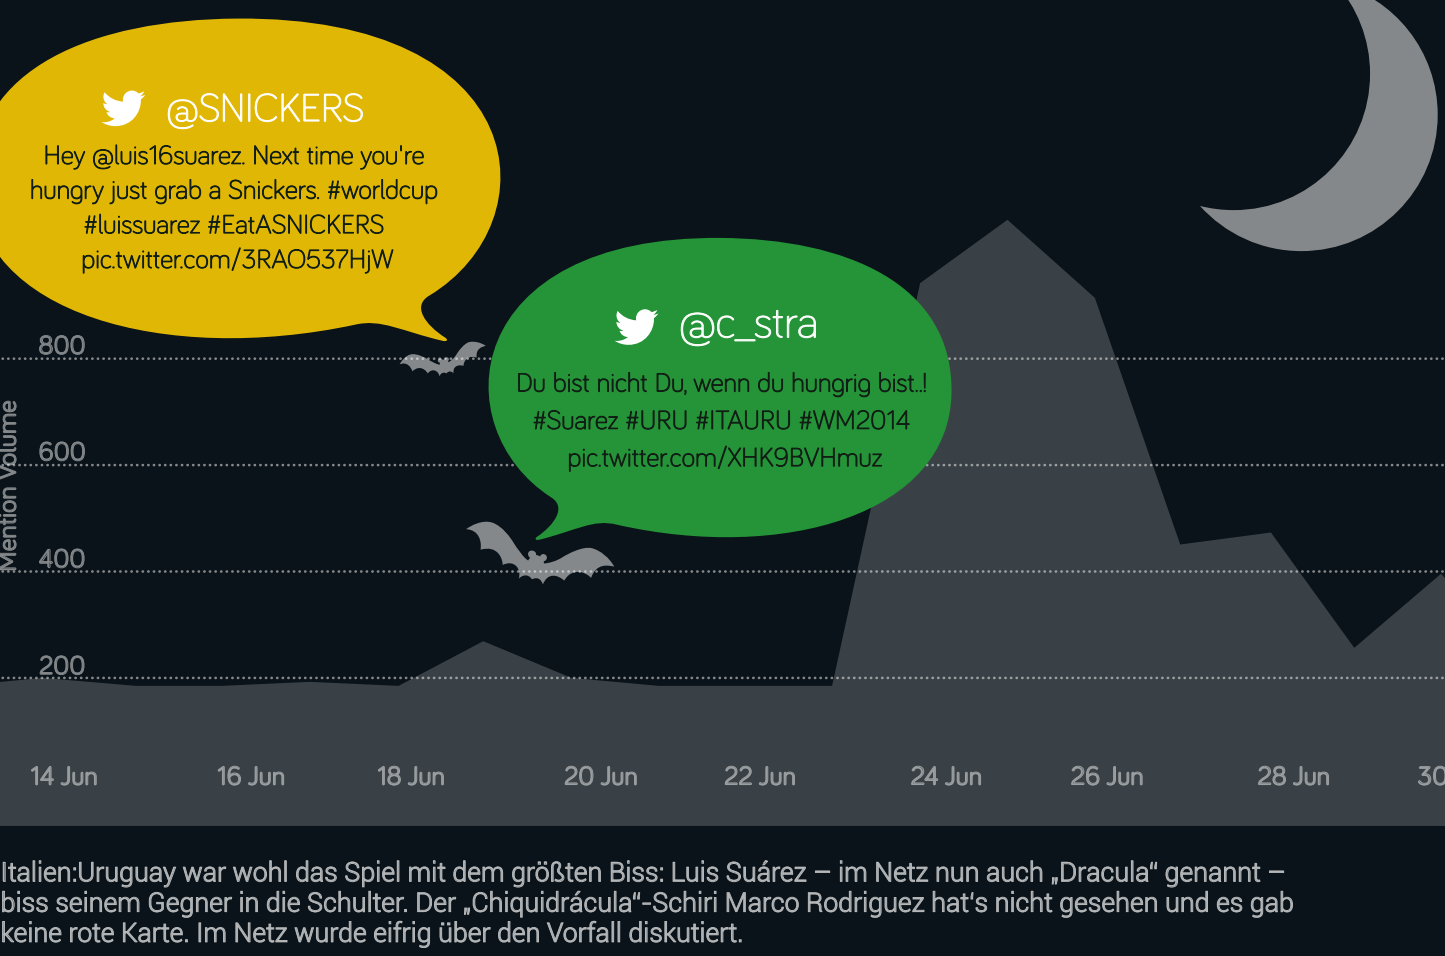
@SNICKERS
Hey @luis16suarez. Next time you're hungry just grab a Snickers. #worldcup #luissuarez #EatASNICKERS pic.twitter.com/3RAO537HjW

@c_stra
Du bist nicht Du, wenn du hungrig bist..! #Suarez #URU #ITAURU #WM2014 pic.twitter.com/XHK9BVHmuz

Mention Volume
800
600
400
200

14 Jun
16 Jun
18 Jun
20 Jun
22 Jun
24 Jun
26 Jun
28 Jun
30

Italien:Uruguay war wohl das Spiel mit dem größten Biss: Luis Suárez – im Netz nun auch „Dracula“ genannt – biss seinem Gegner in die Schulter. Der „Chiquidrácula“-Schiri Marco Rodriguez hat‘s nicht gesehen und es gab keine rote Karte. Im Netz wurde eifrig über den Vorfall diskutiert.